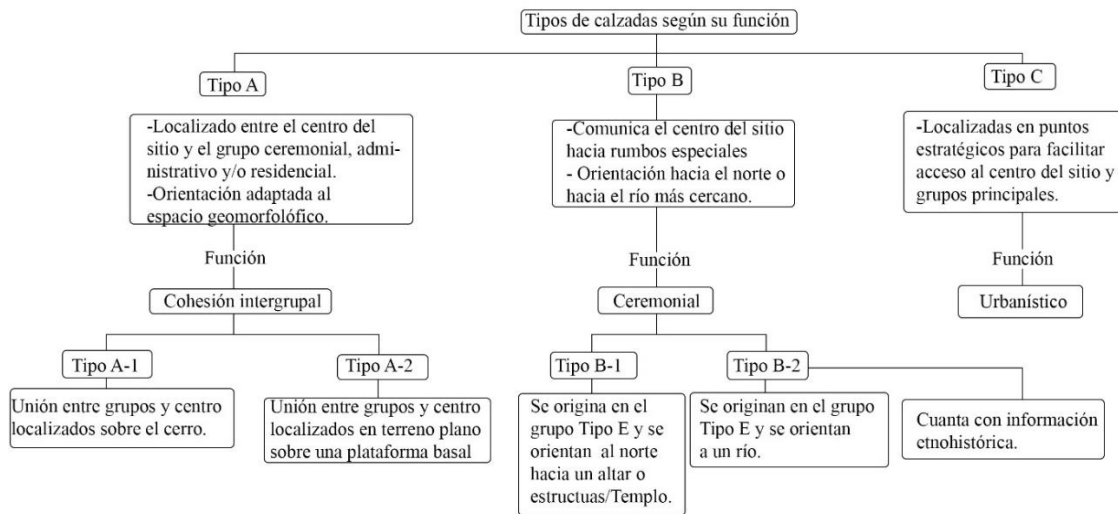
Tipos de calzadas según su función

Tipo A

-Localizado entre el centro del sitio y el grupo ceremonial, administrativo y/o residencial.
-Orientación adaptada al espacio geomorfolófico.

Función

Cohesión intergrupal

Tipo A-1

Unión entre grupos y centro localizados sobre el cerro.

Tipo A-2

Unión entre grupos y centro localizados en terreno plano sobre una plataforma basal

Tipo B

-Comunica el centro del sitio hacia rumbos especiales
- Orientación hacia el norte o hacia el río más cercano.

Función

Ceremonial

Tipo B-1

Se origina en el grupo Tipo E y se orientan al norte hacia un altar o estructuas/Templo.

Tipo B-2

Se originan en el grupo Tipo E y se orientan a un río.

Cuanta con información etnohistórica.

Tipo C

-Localizadas en puntos estratégicos para facilitar acceso al centro del sitio y grupos principales.

Función

Urbanístico